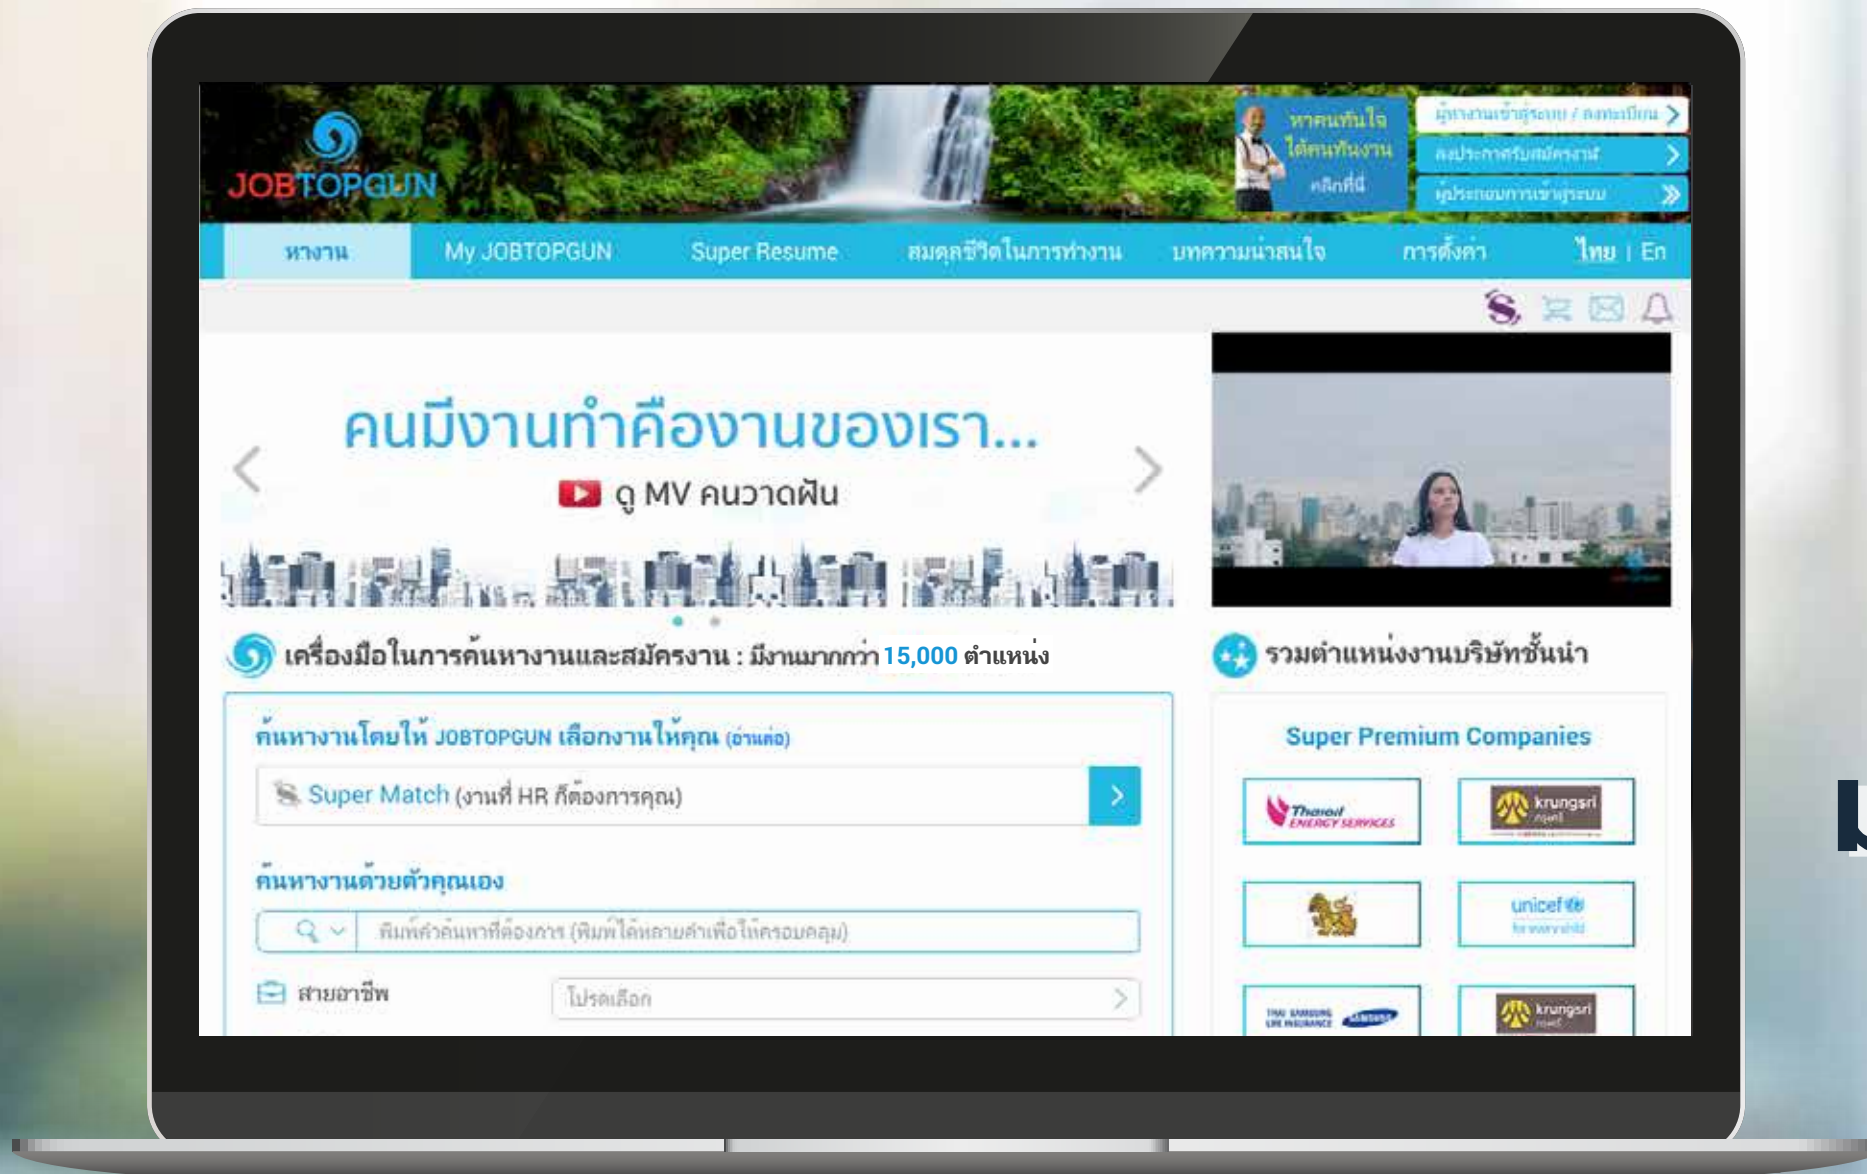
JOBTOPGUN

หาคนทันใจ ได้คนทันงาน คลิกที่นี่

ผู้หางานเข้าสู่ระบบ / ลงทะเบียน

ลงประกาศรับสมัครงาน

ผู้ประกอบการเข้าสู่ระบบ

หางาน | My JOBTOPGUN | Super Resume | สมดุลชีวิตในการทำงาน | บทความน่าสนใจ | การตั้งค่า | ไทย | En

คนมีงานทำคืองานของเรา...

ดู MV คนวาดฝัน

เครื่องมือในการค้นหางานและสมัครงาน : มีงานมากกว่า 15,000 ตำแหน่ง

ค้นหางานโดยให้ JOBTOPGUN เลือกงานให้คุณ (อ่านต่อ)

Super Match (งานที่ HR ก็ต้องการคุณ)

ค้นหางานด้วยตัวคุณเอง

พิมพ์คำค้นหาที่ต้องการ (พิมพ์ได้หลายคำเพื่อให้ครอบคลุม)

สายอาชีพ

โปรดเลือก

รวมตำแหน่งงานบริษัทชั้นนำ

Super Premium Companies

Thaioil ENERGY SERVICES

krungsri กรุงศรี

unicef

THAI SAMSUNG LIFE INSURANCE SAMSUNG

krungsri กรุงศรี